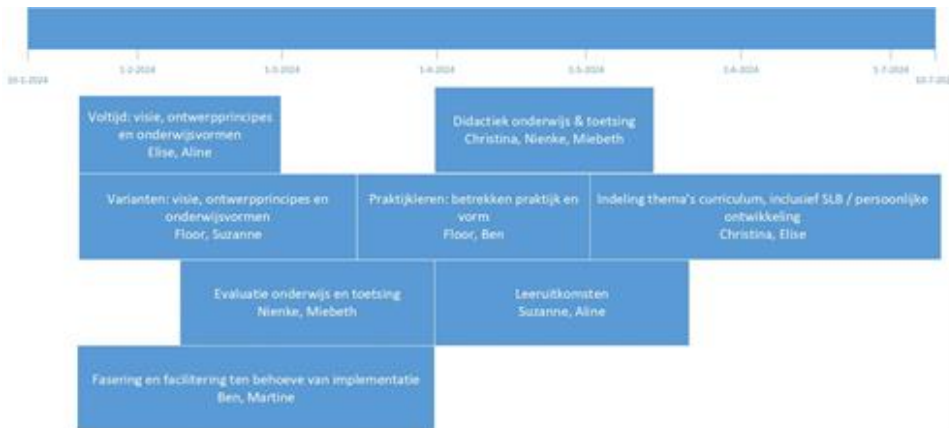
10-1-2024 1-2-2024 1-3-2024 1-4-2024 1-5-2024 1-6-2024 1-7-2024 10-7-2024

Voltijd: visie, ontwerpprincipes en onderwijsvormen
Elise, Aline

Didactiek onderwijs & toetsing
Christina, Nienke, Miebeth

Varianten: visie, ontwerpprincipes en onderwijsvormen
Floor, Suzanne

Praktijkleren: betrekken praktijk en vorm
Floor, Ben

Indeling thema's curriculum, inclusief SLB / persoonlijke ontwikkeling
Christina, Elise

Evaluatie onderwijs en toetsing
Nienke, Miebeth

Leeruitkomsten
Suzanne, Aline

Fasering en facilitering ten behoeve van implementatie
Ben, Martine